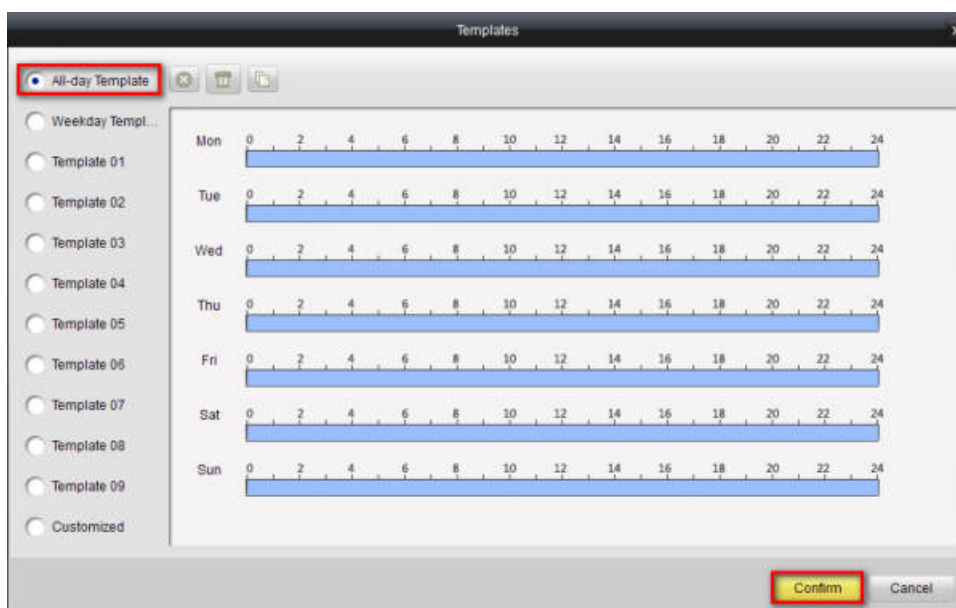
Templates

All-day Template
Weekday Templ...
Template 01
Template 02
Template 03
Template 04
Template 05
Template 06
Template 07
Template 08
Template 09
Customized

Mon 0 2 4 6 8 10 12 14 16 18 20 22 24
Tue 0 2 4 6 8 10 12 14 16 18 20 22 24
Wed 0 2 4 6 8 10 12 14 16 18 20 22 24
Thu 0 2 4 6 8 10 12 14 16 18 20 22 24
Fri 0 2 4 6 8 10 12 14 16 18 20 22 24
Sat 0 2 4 6 8 10 12 14 16 18 20 22 24
Sun 0 2 4 6 8 10 12 14 16 18 20 22 24

Confirm Cancel